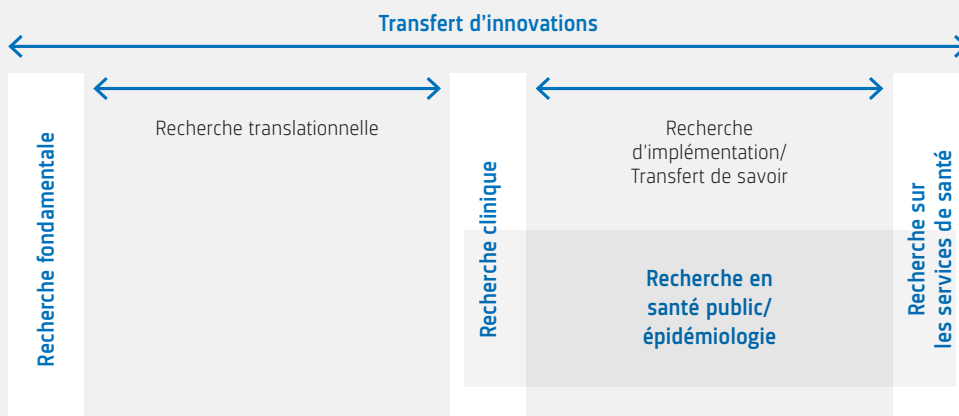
Transfert d’innovations

Recherche fondamentale

Recherche translationnelle

Recherche clinique

Recherche d’implémentation/ Transfert de savoir

Recherche en santé public/ épidémiologie

Recherche sur les services de santé